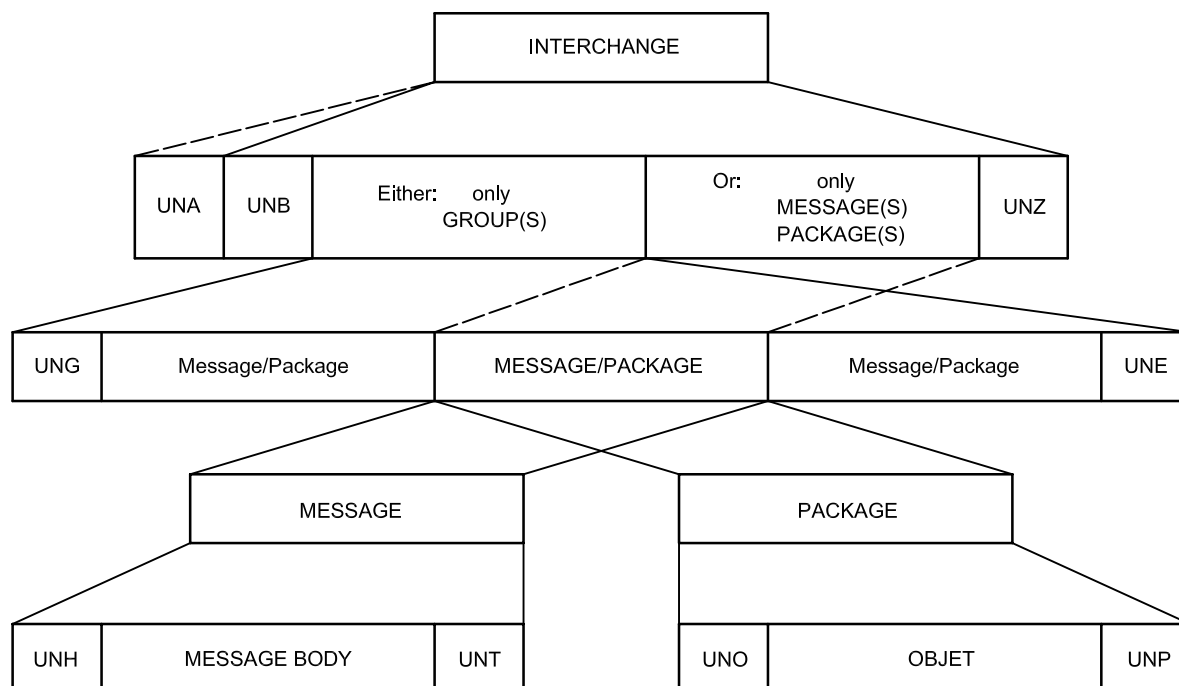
INTERCHANGE

UNA

UNB

Either: only GROUP(S)

Or: only MESSAGE(S) PACKAGE(S)

UNZ

UNG

Message/Package

MESSAGE/PACKAGE

Message/Package

UNE

MESSAGE

PACKAGE

UNH

MESSAGE BODY

UNT

UNO

OBJET

UNP